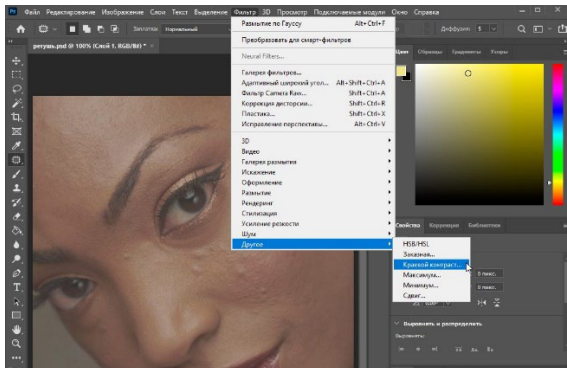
Файл Редактирование Изображение Слои Текст Выделение Фильтр 3D Просмотр Подключаемые модули Окно Справка

Заплатка: Нормальный

Диффузия: 5

ретушь.psd @ 100% (Слой 1, RGB/8#) *

Размытие по Гауссу Alt+Ctrl+F

Преобразовать для смарт-фильтров

Neural Filters...

Галерея фильтров...
Адаптивный широкий угол... Alt+Shift+Ctrl+A
Фильтр Camera Raw... Shift+Ctrl+A
Коррекция дисторсии... Shift+Ctrl+R
Пластика... Shift+Ctrl+X
Исправление перспективы... Alt+Ctrl+V

3D
Видео
Галерея размытия
Искажение
Оформление
Размытие
Рендеринг
Стилизация
Усиление резкости
Шум
Другое

HSB/HSL
Заказная...
Цветовой контраст...
Максимум...
Минимум...
Сдвиг...

Цвет Образцы Градиенты Узоры

Свойства Коррекция Библиотеки

0 пикс.
0 пикс.

Выровнять и распределить
Выровнять: